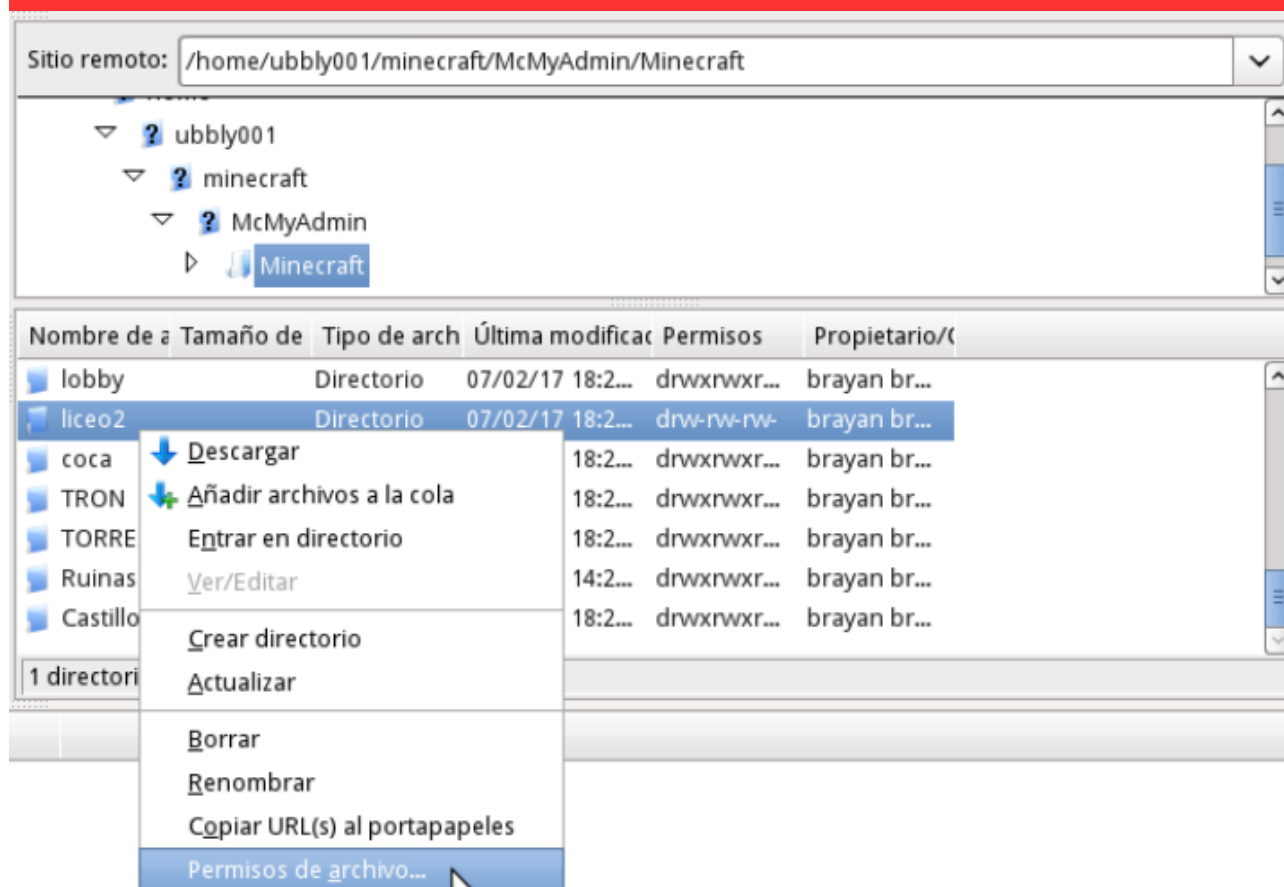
Sitio remoto: /home/ubbly001/minecraft/McMyAdmin/Minecraft

ubbly001
minecraft
McMyAdmin
Minecraft

| Nombre de a | Tamaño de | Tipo de arch | Última modificac | Permisos | Propietario/( |
|---|---|---|---|---|---|
| lobby | | Directorio | 07/02/17 18:2... | drwxrwxr... | brayan br... |
| liceo2 | | Directorio | 07/02/17 18:2... | drw-rw-rw- | brayan br... |
| coca | | | 18:2... | drwxrwxr... | brayan br... |
| TRON | | | 18:2... | drwxrwxr... | brayan br... |
| TORRE | | | 18:2... | drwxrwxr... | brayan br... |
| Ruinas | | | 14:2... | drwxrwxr... | brayan br... |
| Castillo | | | 18:2... | drwxrwxr... | brayan br... |

1 directori

Descargar
Añadir archivos a la cola
Entrar en directorio
Ver/Editar
Crear directorio
Actualizar
Borrar
Renombrar
Copiar URL(s) al portapapeles
Permisos de archivo...